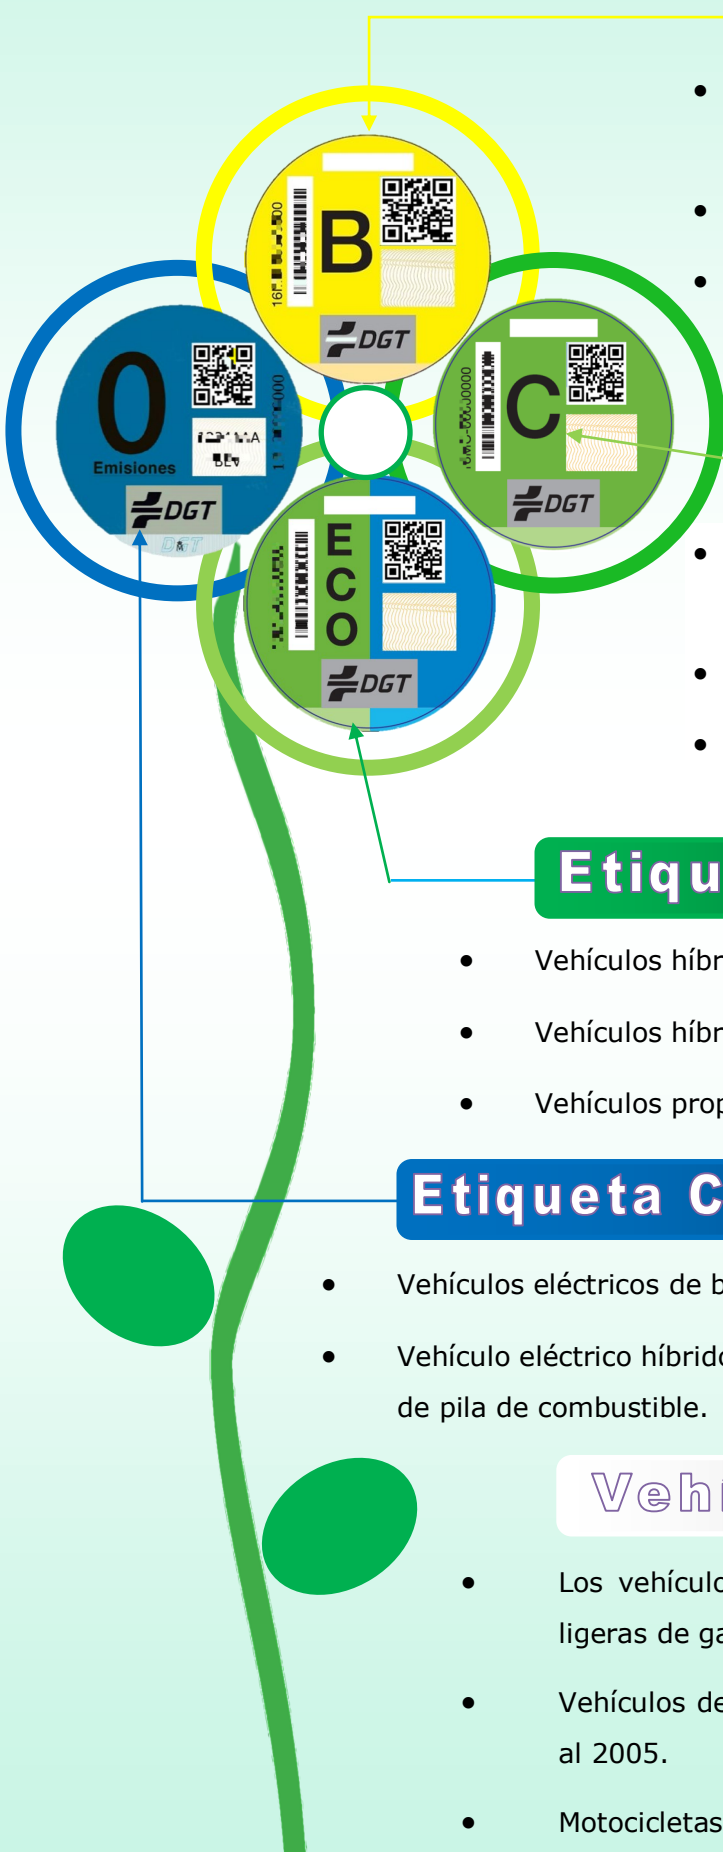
B

DGT

0

Emisiones

DGT

C

DGT

E
C
O

DGT

Etiqu

Vehículos híbr

Vehículos híbr

Vehículos prop

Etiqueta C

Vehículos eléctricos de b

Vehículo eléctrico híbrido de pila de combustible.

Vehi

Los vehículo ligeras de ga

Vehículos de al 2005.

Motocicletas